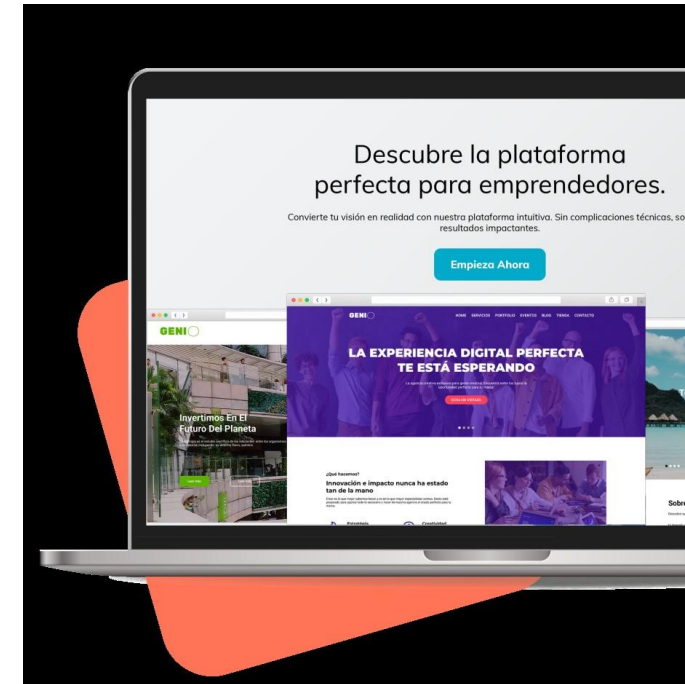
Descubre la plataforma perfecta para emprendedores.

Convierte tu visión en realidad con nuestra plataforma intuitiva. Sin complicaciones técnicas, so resultados impactantes.

Empieza Ahora

GENIO

Invertimos En El Futuro Del Planeta

GENIO

HOME SERVICIOS PORTFOLIO EVENTOS BLOG TIENDA CONTACTO

LA EXPERIENCIA DIGITAL PERFECTA TE ESTÁ ESPERANDO

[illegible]

¿Qué hacemos?

Innovación e impacto nunca ha estado tan de la mano

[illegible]

Sobre